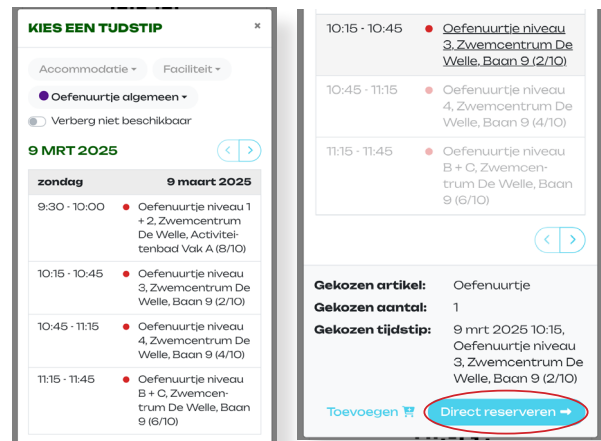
KIES EEN TIJDSTIP ×

Accommodatie ▾ Faciliteit ▾

Oefenuurtje algemeen ▾

Verberg niet beschikbaar

9 MRT 2025

| zondag | 9 maart 2025 |
|---|---|
| 9:30 - 10:00 | Oefenuurtje niveau 1 + 2, Zwemcentrum De Welle, Activiteitenbad Vak A (8/10) |
| 10:15 - 10:45 | Oefenuurtje niveau 3, Zwemcentrum De Welle, Baan 9 (2/10) |
| 10:45 - 11:15 | Oefenuurtje niveau 4, Zwemcentrum De Welle, Baan 9 (4/10) |
| 11:15 - 11:45 | Oefenuurtje niveau B + C, Zwemcentrum De Welle, Baan 9 (6/10) |

| 10:15 - 10:45 | Oefenuurtje niveau 3, Zwemcentrum De Welle, Baan 9 (2/10) |
|---|---|
| 10:45 - 11:15 | Oefenuurtje niveau 4, Zwemcentrum De Welle, Baan 9 (4/10) |
| 11:15 - 11:45 | Oefenuurtje niveau B + C, Zwemcentrum De Welle, Baan 9 (6/10) |

Gekozen artikel: Oefenuurtje
Gekozen aantal: 1
Gekozen tijdstip: 9 mrt 2025 10:15, Oefenuurtje niveau 3, Zwemcentrum De Welle, Baan 9 (2/10)

Toevoegen

Direct reserveren ➡